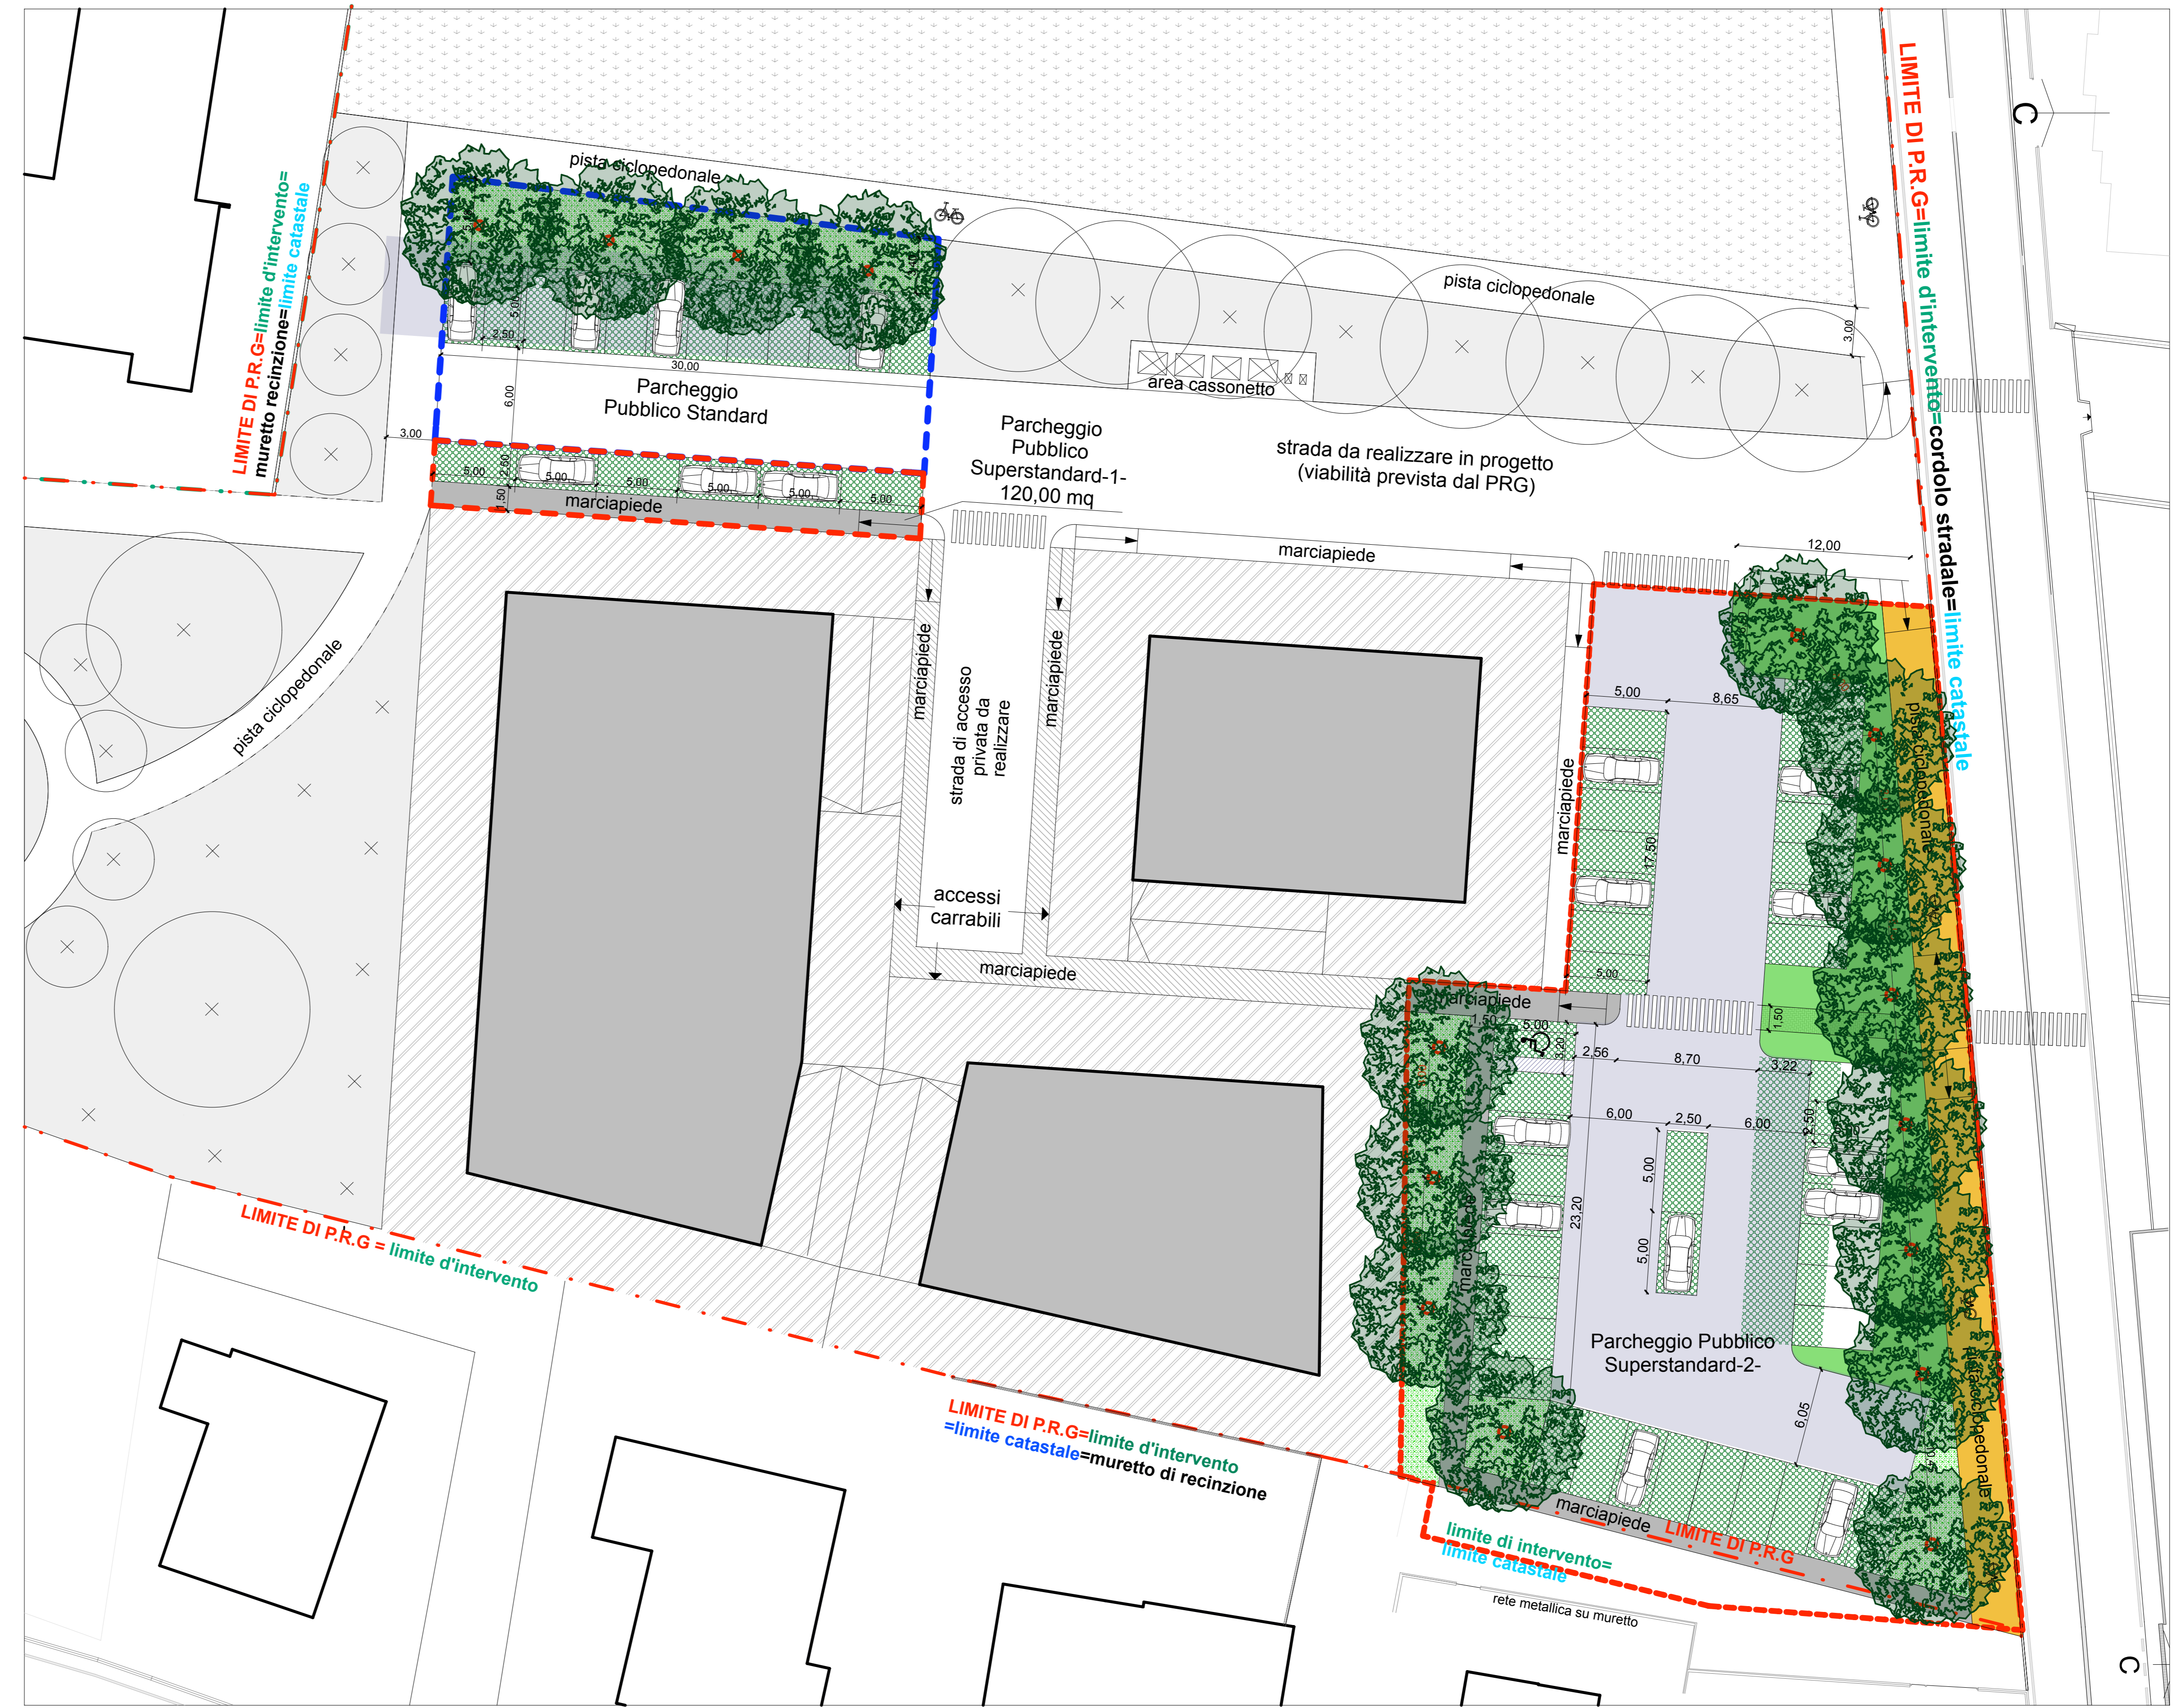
LIMITE DI P.R.G=limite d'intervento=
muretto recinzione=limite catastale

pista ciclopedonale

2,50
5,00
30,00
6,00
3,00

Parcheggio
Pubblico Standard

5,00
2,50
5,00
5,00
5,00
5,00
5,00
1,50

marciapiede

Parcheggio
Pubblico
Superstandard-1-
120,00 mq

area cassonetto

pista ciclopedonale

3,00

strada da realizzare in progetto
(viabilità prevista dal PRG)

LIMITE DI P.R.G=limite d'intervento=cordolo stradale=limite catastale

C

marciapiede

12,00

pista ciclopedonale

marciapiede

strada di accesso
privata da
realizzare

marciapiede

accessi
carrabili

marciapiede

marciapiede

5,00
8,65
17,50
5,00

pista ciclopedonale

marciapiede
1,50
5,00
3,20
2,56
8,70
3,22
1,50
6,00
2,50
6,00
2,50
5,00
5,00
23,20

marciapiede

Parcheggio Pubblico
Superstandard-2-

6,05

pista ciclopedonale

LIMITE DI P.R.G = limite d'intervento

LIMITE DI P.R.G=limite d'intervento
=limite catastale=muretto di recinzione

marciapiede
LIMITE DI P.R.G

limite di intervento=
limite catastale

rete metallica su muretto

C